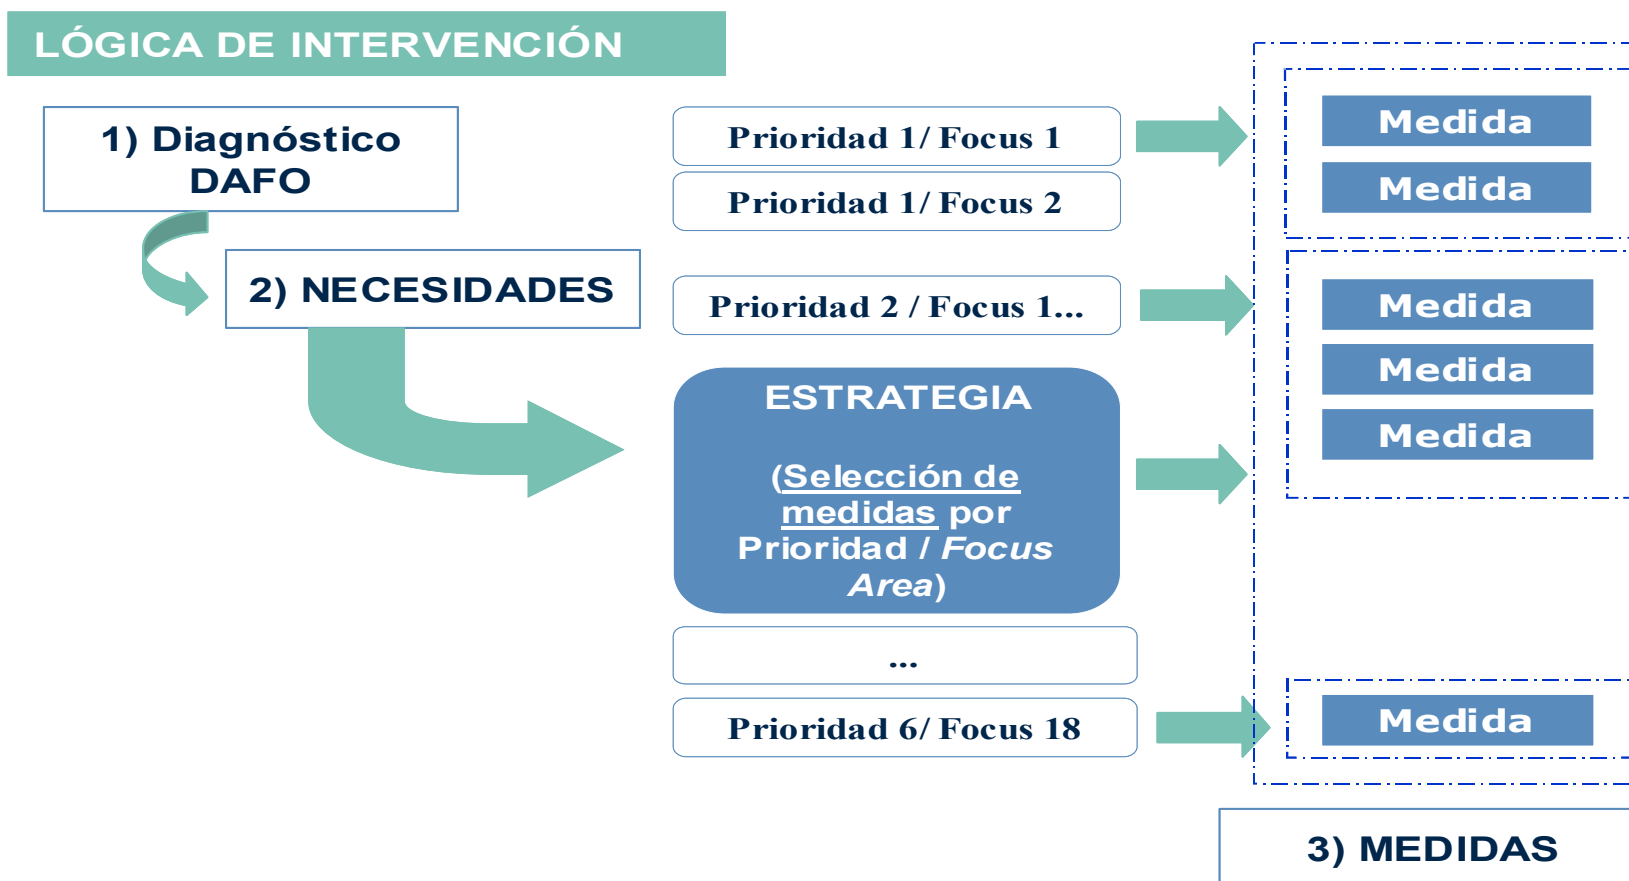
LÓGICA DE INTERVENCIÓN

1) Diagnóstico DAFO

2) NECESIDADES

Prioridad 1/ Focus 1

Prioridad 1/ Focus 2

Prioridad 2 / Focus 1...

ESTRATEGIA

(Selección de medidas por Prioridad / Focus Area)

...

Prioridad 6/ Focus 18

Medida

Medida

Medida

Medida

Medida

Medida

3) MEDIDAS